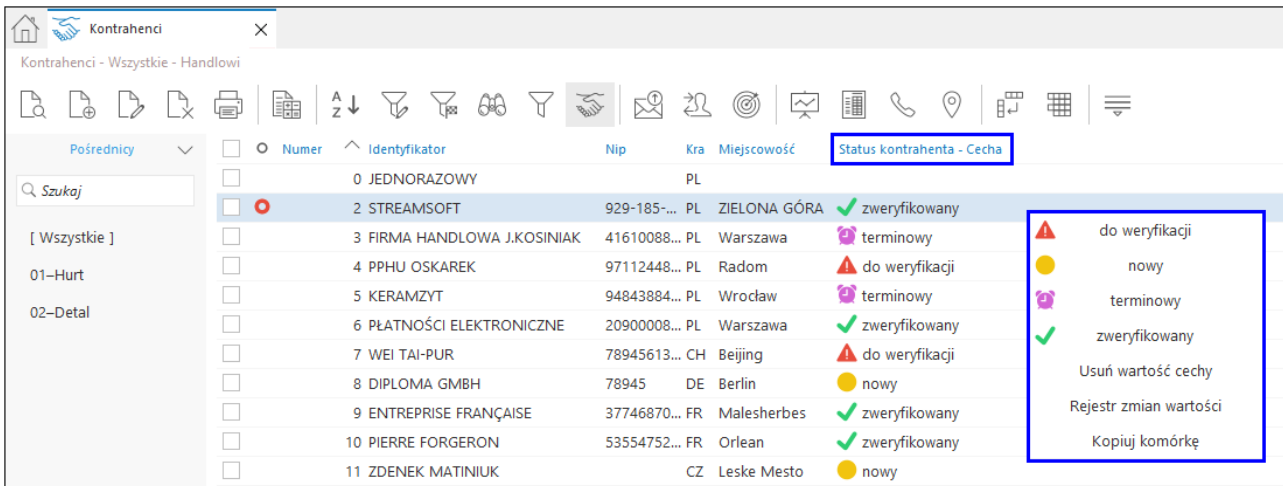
Kontrahenci

Kontrahenci - Wszystkie - Handlowi

Pośrednicy

Szukaj

[ Wszystkie ]

01–Hurt

02–Detal

| Numer | Identyfikator | Nip | Kra | Miejscowość | Status kontrahenta - Cecha |
|---|---|---|---|---|---|
| 0 | JEDNORAZOWY | | PL | | |
| 2 | STREAMSOFT | 929-185-... | PL | ZIELONA GÓRA | zweryfikowany |
| 3 | FIRMA HANDLOWA J.KOSINIAK | 41610088... | PL | Warszawa | terminowy |
| 4 | PPHU OSKAREK | 97112448... | PL | Radom | do weryfikacji |
| 5 | KERAMZYT | 94843884... | PL | Wrocław | terminowy |
| 6 | PŁATNOŚCI ELEKTRONICZNE | 20900008... | PL | Warszawa | zweryfikowany |
| 7 | WEI TAI-PUR | 78945613... | CH | Beijing | do weryfikacji |
| 8 | DIPLOMA GMBH | 78945 | DE | Berlin | nowy |
| 9 | ENTREPRISE FRANÇAISE | 37746870... | FR | Malesherbes | zweryfikowany |
| 10 | PIERRE FORGERON | 53554752... | FR | Orlean | zweryfikowany |
| 11 | ZDENEK MATINIUK | | CZ | Leske Mesto | nowy |

do weryfikacji
nowy
terminowy
zweryfikowany
Usuń wartość cechy
Rejestr zmian wartości
Kopiuj komórkę